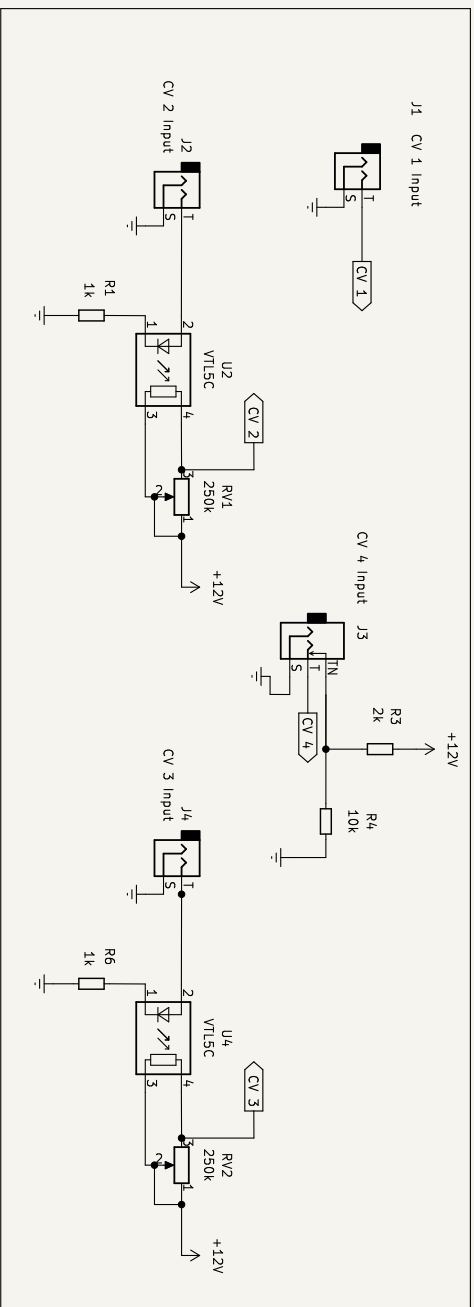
J1 CV 1 Input
S
T
CV 1

J2
CV 2 Input
S
T
R1
1k
1
2
U2
VTL5C
3
4
CV 2
3
RV1
250k
2
1
+12V

CV 4 Input
J3
S
T
TN
CV 4
R3
2k
+12V
R4
10k

J4
CV 3 Input
S
T
R6
1k
1
2
U4
VTL5C
3
4
CV 3
3
RV2
250k
2
1
+12V